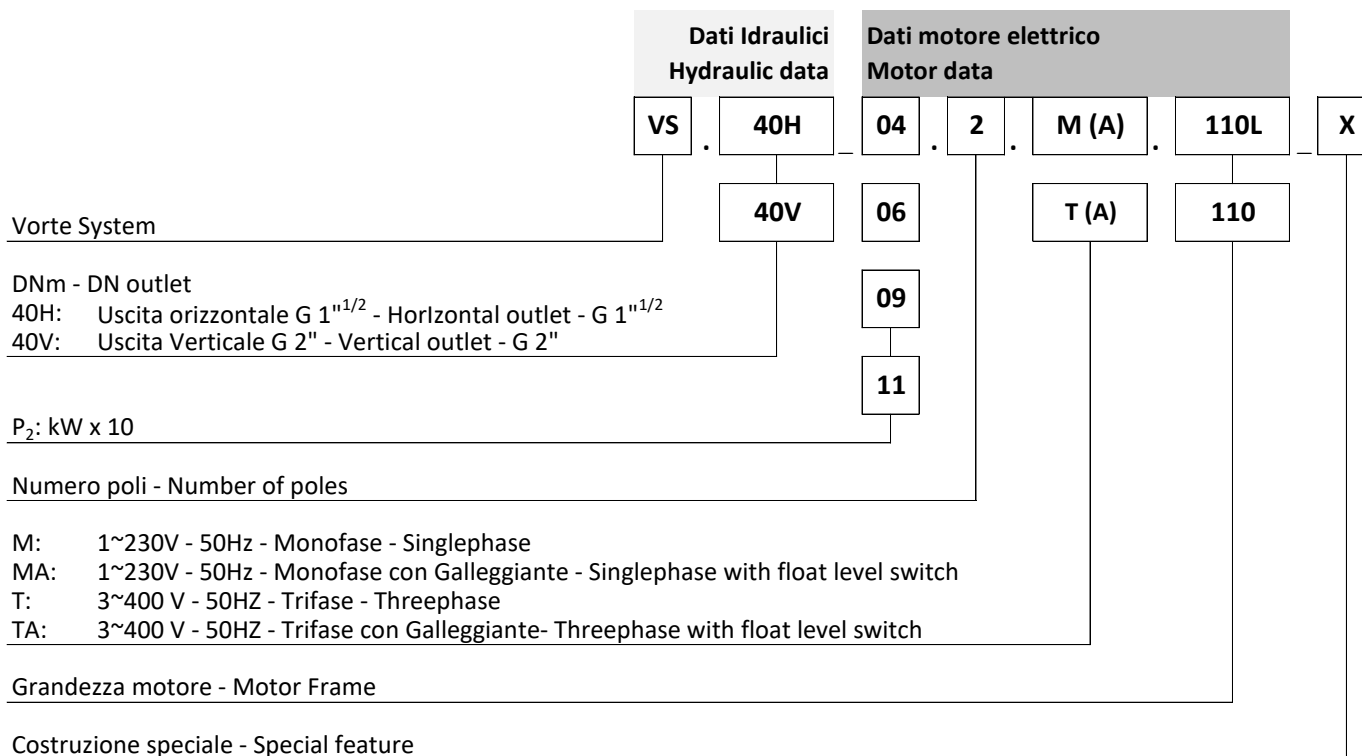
Dati Idraulici
Hydraulic data

Dati motore elettrico
Motor data

VS . 40H _ 04 . 2 . M (A) . 110L _ X

40V

06

T (A)

110

09

11

Vorte System

DNm - DN outlet
40H: Uscita orizzontale G 1"$^{1/2}$ - HorIzontal outlet - G 1"$^{1/2}$
40V: Uscita Verticale G 2" - Vertical outlet - G 2"

$P_2$: kW x 10

Numero poli - Number of poles

M: 1~230V - 50Hz - Monofase - Singlephase
MA: 1~230V - 50Hz - Monofase con Galleggiante - Singlephase with float level switch
T: 3~400 V - 50HZ - Trifase - Threephase
TA: 3~400 V - 50HZ - Trifase con Galleggiante- Threephase with float level switch

Grandezza motore - Motor Frame

Costruzione speciale - Special feature